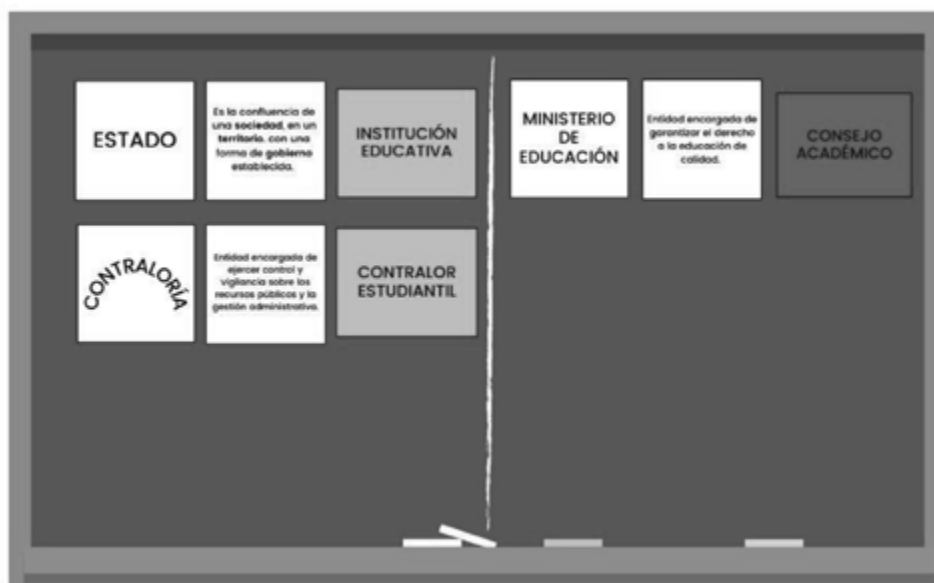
ESTADO

Es la confluencia de una sociedad, en un territorio, con una forma de gobierno establecida.

INSTITUCIÓN EDUCATIVA

CONTRALORÍA

Entidad encargada de ejercer control y vigilancia sobre los recursos públicos y la gestión administrativa.

CONTRALOR ESTUDIANTIL

MINISTERIO DE EDUCACIÓN

Entidad encargada de garantizar el derecho a la educación de calidad.

CONSEJO ACADÉMICO